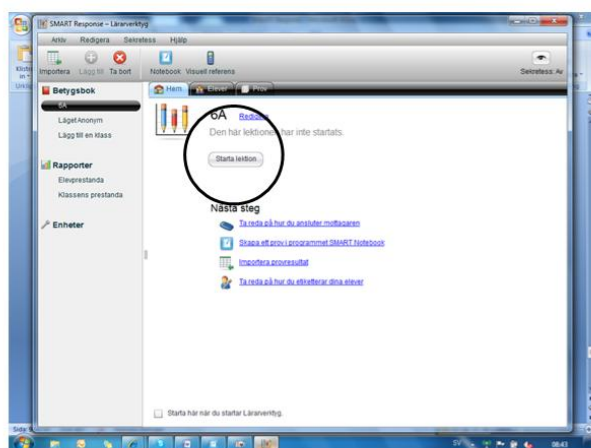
SMART Response – Lärarverktyg

Arkiv Redigera Sekretess Hjälp

Importera Lägg till Ta bort Notebook Visuell referens Sekretess: Av

Betygsbok
6A
LägetAnonym
Lägg till en klass

Rapporter
Elevprestanda
Klassens prestanda

Enheter

Hem Elever Prov

6A Redigera
Den här lektionen har inte startats.

Starta lektion

Nästa steg
Ta reda på hur du ansluter mottagaren
Skapa ett prov i programmet SMART Notebook
Importera provresultat
Ta reda på hur du etiketterar dina elever

Starta här när du startar Lärarverktyg.

SV 08:43